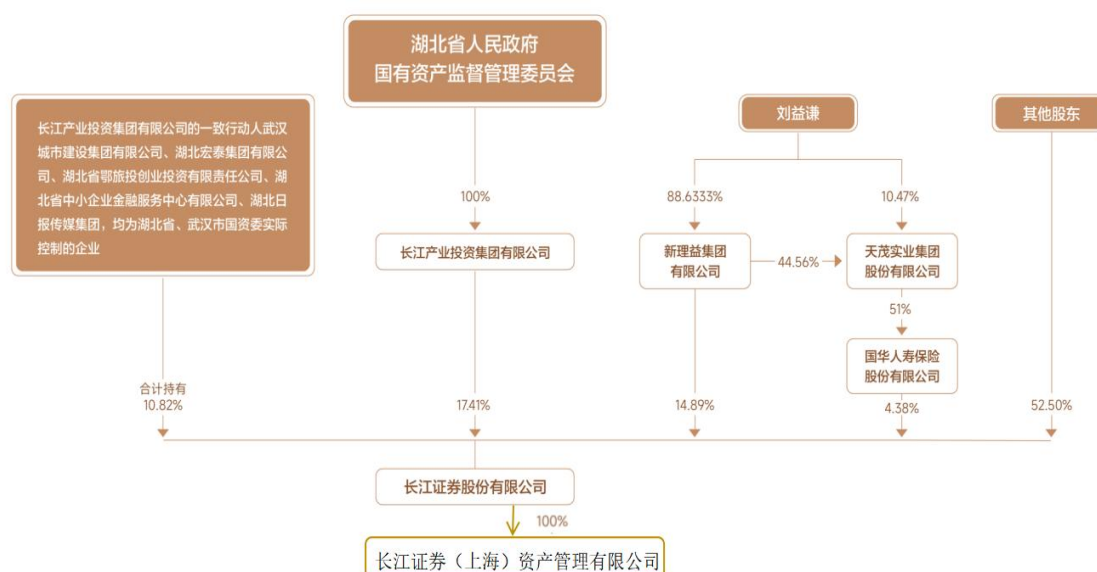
湖北省人民政府
国有资产监督管理委员会

长江产业投资集团有限公司的一致行动人武汉城市建设集团有限公司、湖北宏泰集团有限公司、湖北省鄂旅投创业投资有限责任公司、湖北省中小企业金融服务中心有限公司、湖北日报传媒集团，均为湖北省、武汉市国资委实际控制的企业

刘益谦

其他股东

100%

88.6333%

10.47%

长江产业投资集团有限公司

新理益集团有限公司

44.56%

天茂实业集团股份有限公司

51%

国华人寿保险股份有限公司

合计持有
10.82%

17.41%

14.89%

4.38%

52.50%

长江证券股份有限公司

100%

长江证券（上海）资产管理有限公司